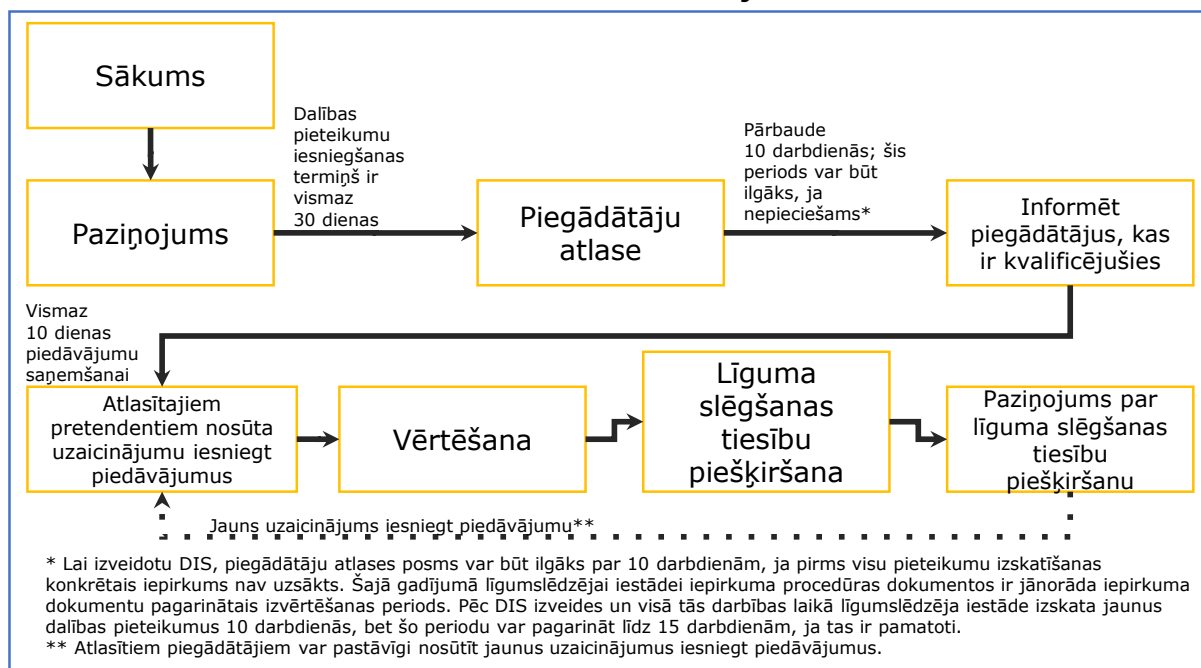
Sākums

Paziņojums

Dalības pieteikumu iesniegšanas termiņš ir vismaz 30 dienas

Piegādātāju atlase

Pārbaude 10 darbdienās; šis periods var būt ilgāks, ja nepieciešams*

Informēt piegādātājus, kas ir kvalificējušies

Vismaz 10 dienas piedāvājumu saņemšanai

Atlasītajiem pretendentiem nosūta uzaicinājumu iesniegt piedāvājumus

Vērtēšana

Līguma slēgšanas tiesību piešķiršana

Paziņojums par līguma slēgšanas tiesību piešķiršanu

Jauns uzaicinājums iesniegt piedāvājumu**

* Lai izveidotu DIS, piegādātāju atlases posms var būt ilgāks par 10 darbdienām, ja pirms visu pieteikumu izskatīšanas konkrētais iepirkums nav uzsākts. Šajā gadījumā līgumslēdzējai iestādei iepirkuma procedūras dokumentos ir jānorāda iepirkuma dokumentu pagarinātais izvērtēšanas periods. Pēc DIS izveides un visā tās darbības laikā līgumslēdzēja iestāde izskata jaunus dalības pieteikumus 10 darbdienās, bet šo periodu var pagarināt līdz 15 darbdienām, ja tas ir pamatoti.
** Atlasītiem piegādātājiem var pastāvīgi nosūtīt jaunus uzaicinājumus iesniegt piedāvājumus.